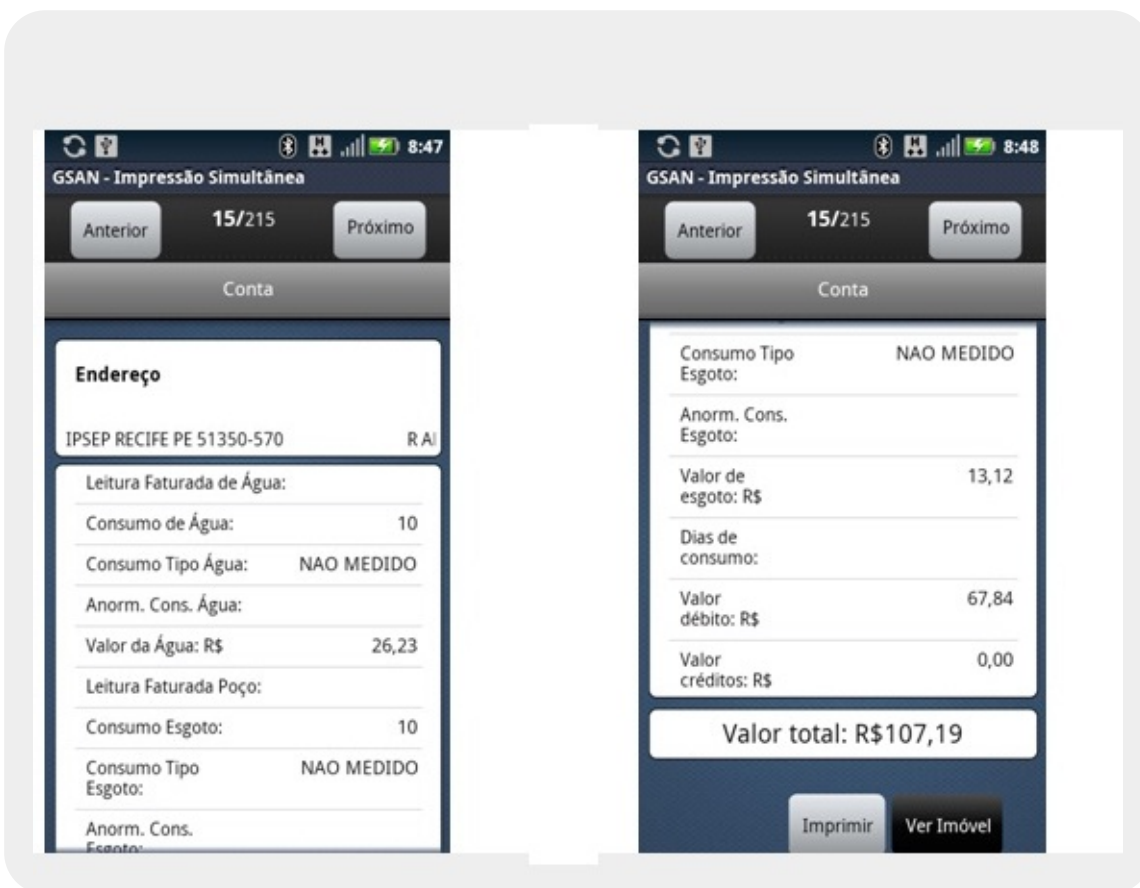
8:47
GSAN - Impressão Simultânea

Anterior 15/215 Próximo

Conta

Endereço

IPSEP RECIFE PE 51350-570 R A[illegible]

| | |
|---|---|
| Leitura Faturada de Água: | |
| Consumo de Água: | 10 |
| Consumo Tipo Água: | NAO MEDIDO |
| Anorm. Cons. Água: | |
| Valor da Água: R$ | 26,23 |
| Leitura Faturada Poço: | |
| Consumo Esgoto: | 10 |
| Consumo Tipo Esgoto: | NAO MEDIDO |
| Anorm. Cons. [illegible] | |

8:48
GSAN - Impressão Simultânea

Anterior 15/215 Próximo

Conta

| | |
|---|---|
| Consumo Tipo Esgoto: | NAO MEDIDO |
| Anorm. Cons. Esgoto: | |
| Valor de esgoto: R$ | 13,12 |
| Dias de consumo: | |
| Valor débito: R$ | 67,84 |
| Valor créditos: R$ | 0,00 |

Valor total: R$107,19

Imprimir Ver Imóvel